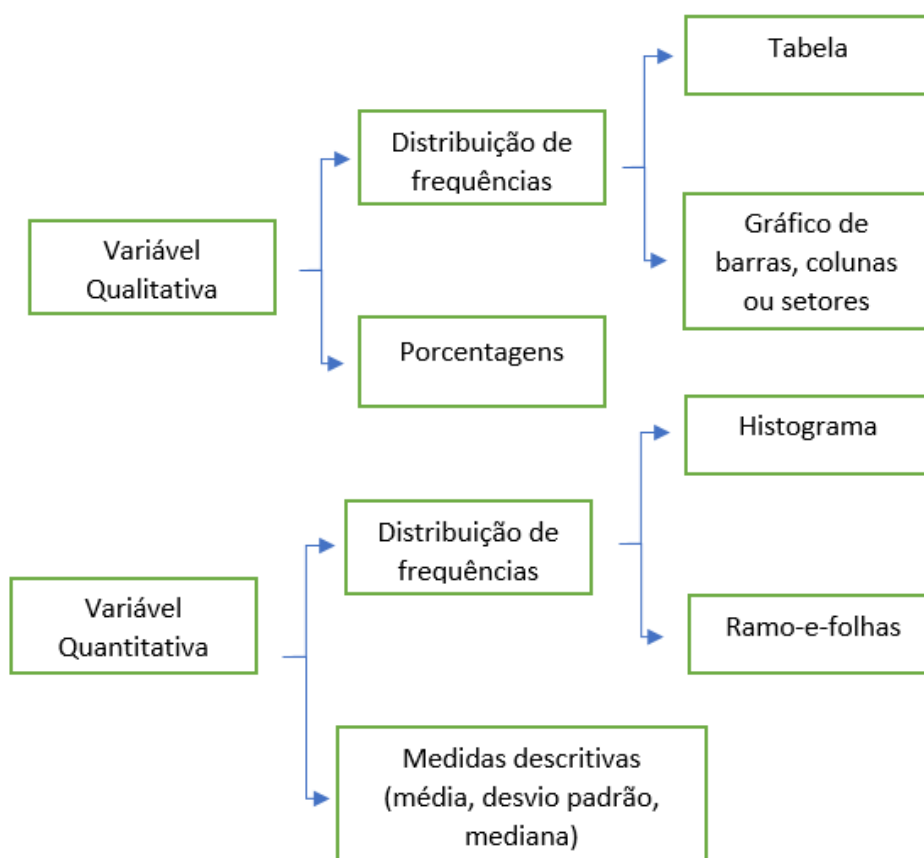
Variável Qualitativa

Distribuição de frequências

Tabela

Gráfico de barras, colunas ou setores

Porcentagens

Variável Quantitativa

Distribuição de frequências

Histograma

Ramo-e-folhas

Medidas descritivas (média, desvio padrão, mediana)